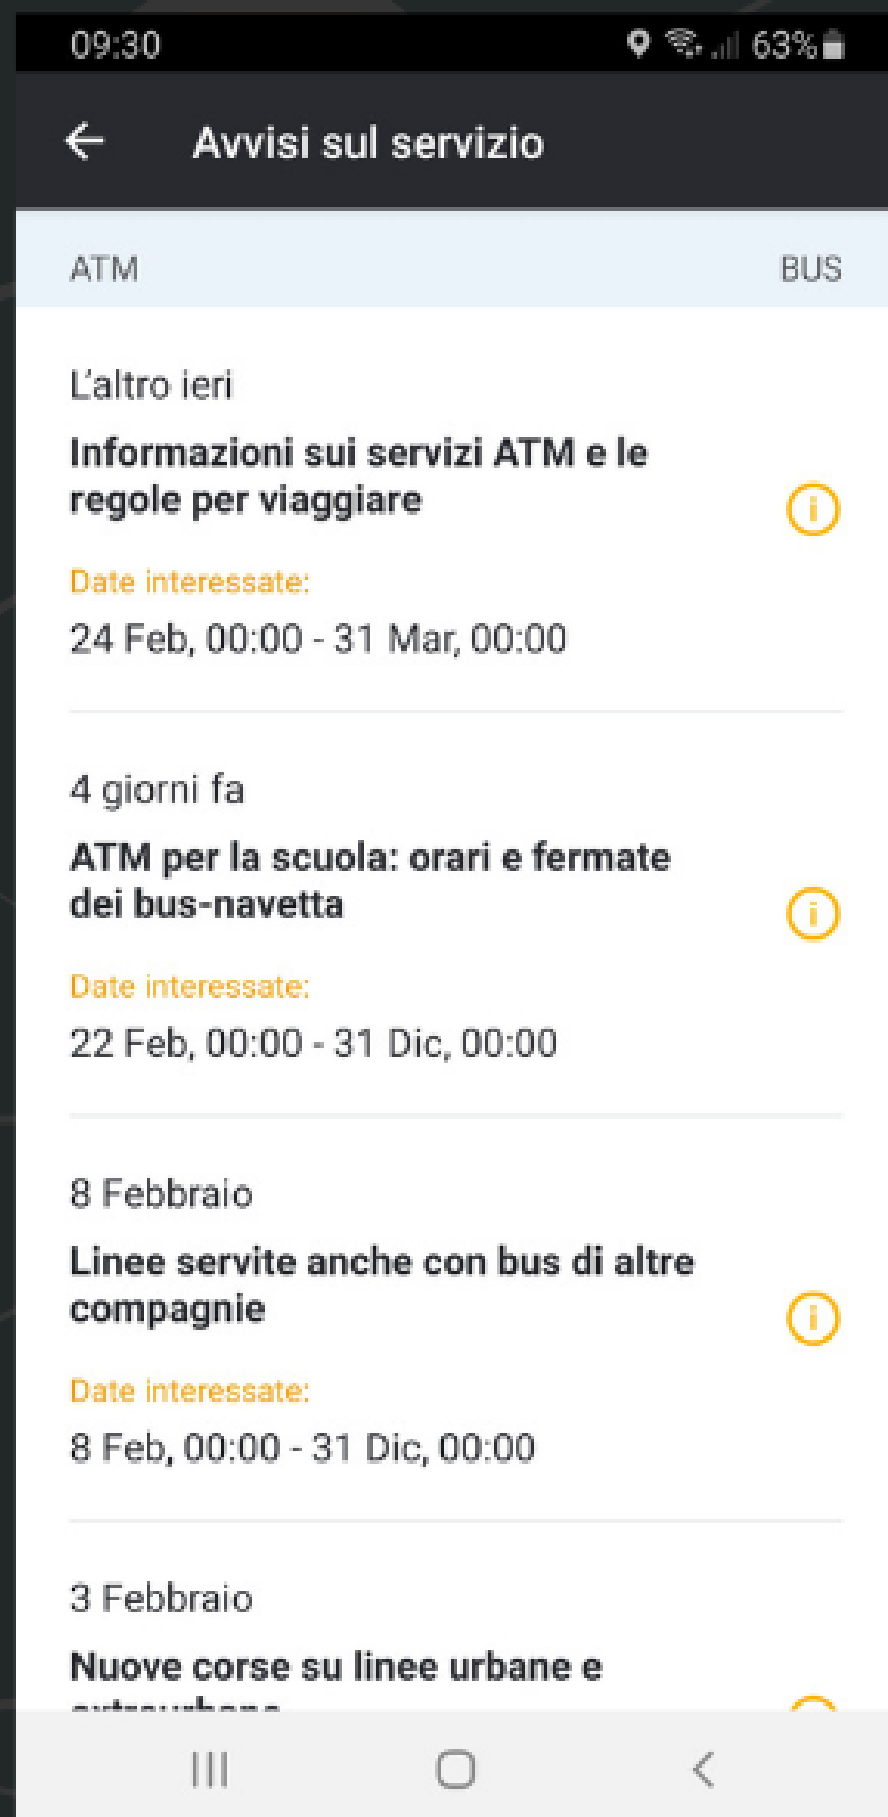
09:30 63%

Avvisi sul servizio

ATM BUS

L'altro ieri

Informazioni sui servizi ATM e le regole per viaggiare

Date interessate:

24 Feb, 00:00 - 31 Mar, 00:00

4 giorni fa

ATM per la scuola: orari e fermate dei bus-navetta

Date interessate:

22 Feb, 00:00 - 31 Dic, 00:00

8 Febbraio

Linee servite anche con bus di altre compagnie

Date interessate:

8 Feb, 00:00 - 31 Dic, 00:00

3 Febbraio

Nuove corse su linee urbane e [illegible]